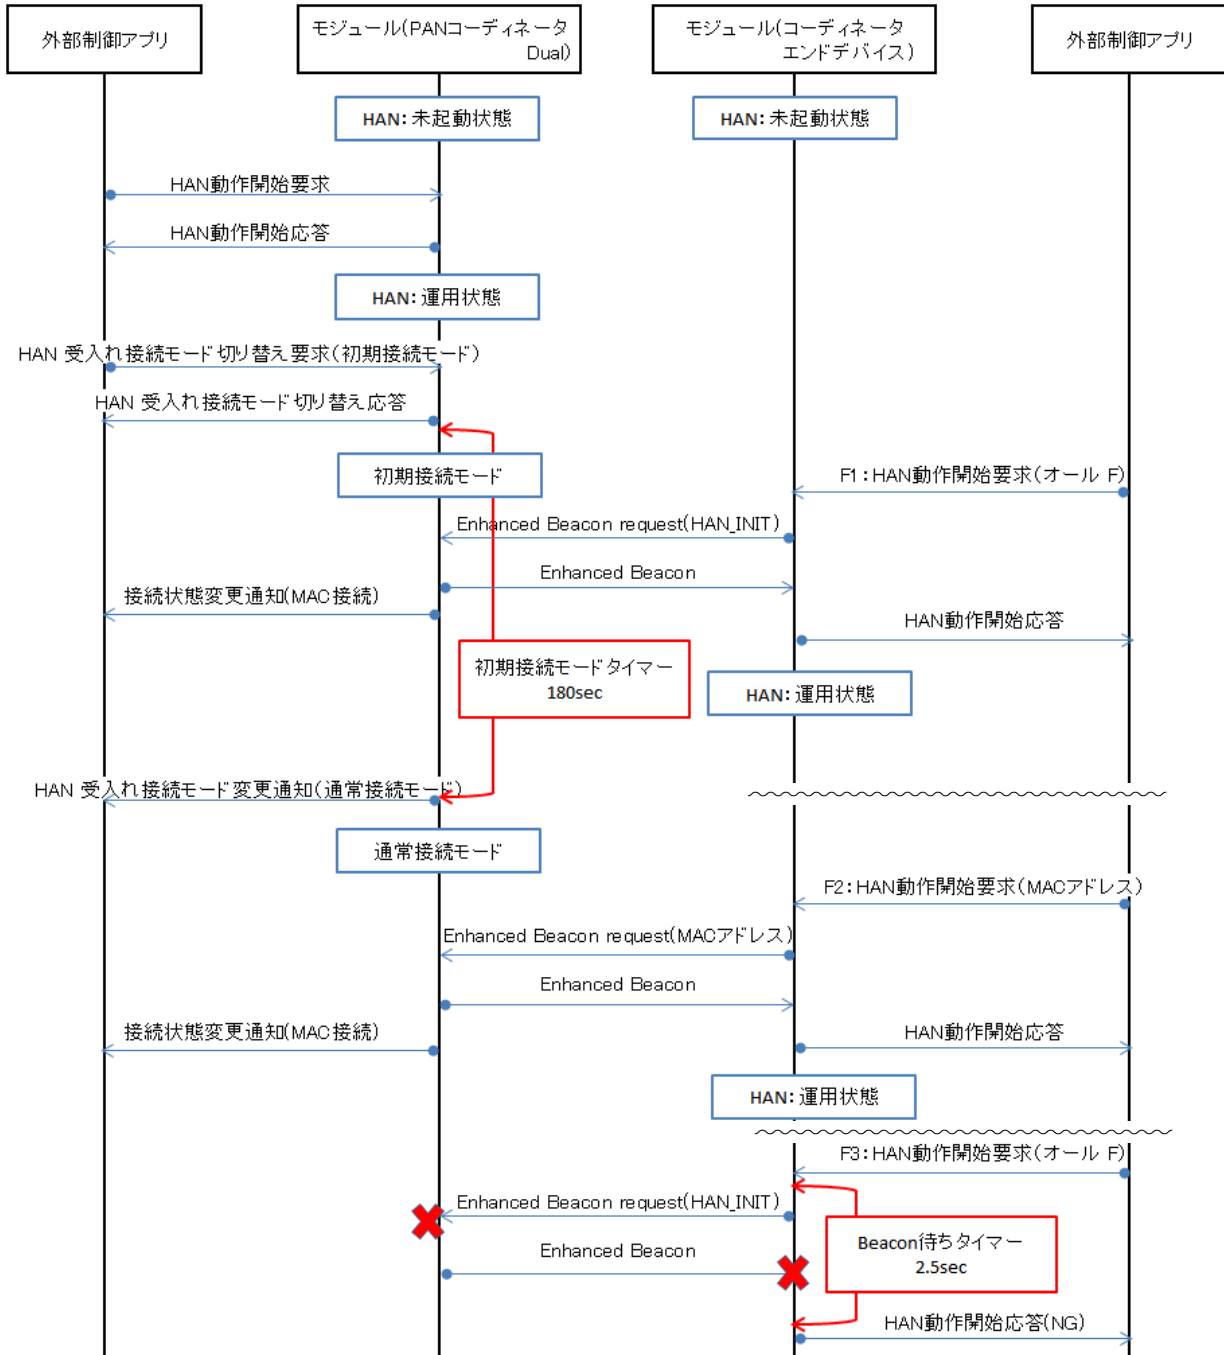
外部制御アプリ

モジュール(PANコーディネータ Dual)

モジュール(コーディネータ エンドデバイス)

外部制御アプリ

HAN: 未起動状態

HAN: 未起動状態

HAN動作開始要求

HAN動作開始応答

HAN: 運用状態

HAN 受入れ接続モード切り替え要求(初期接続モード)

HAN 受入れ接続モード切り替え応答

初期接続モード

F1:HAN動作開始要求(オール F)

Enhanced Beacon request(HAN_INIT)

Enhanced Beacon

接続状態変更通知(MAC接続)

HAN動作開始応答

初期接続モードタイマー 180sec

HAN: 運用状態

HAN 受入れ接続モード変更通知(通常接続モード)

通常接続モード

F2:HAN動作開始要求(MACアドレス)

Enhanced Beacon request(MACアドレス)

Enhanced Beacon

接続状態変更通知(MAC接続)

HAN動作開始応答

HAN: 運用状態

F3:HAN動作開始要求(オール F)

Enhanced Beacon request(HAN_INIT)

Beacon待ちタイマー 2.5sec

Enhanced Beacon

HAN動作開始応答(NG)